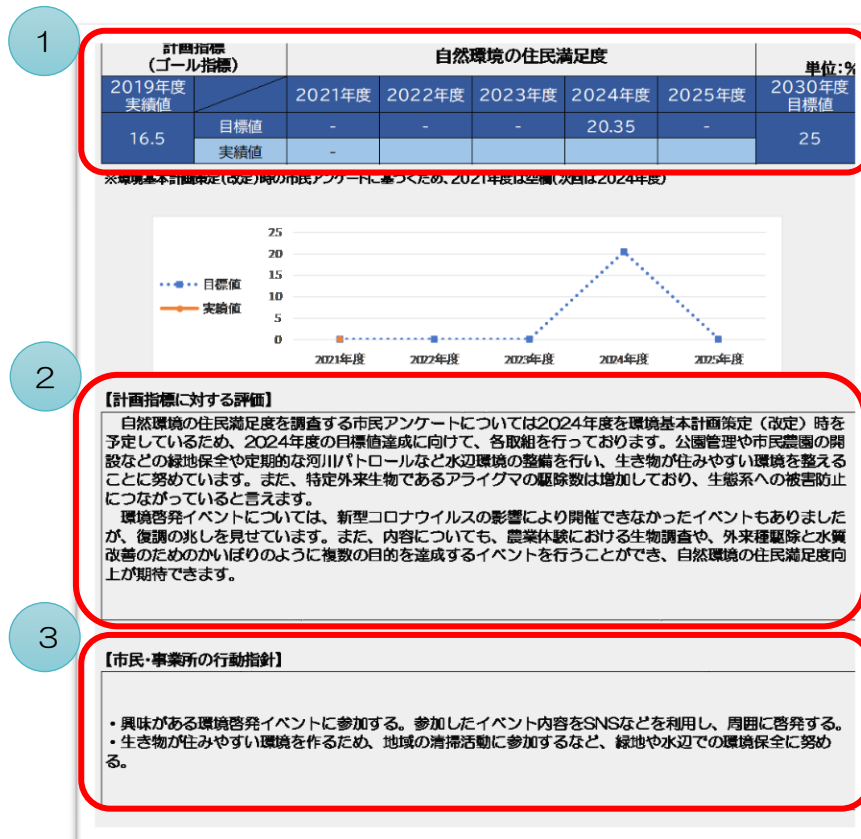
1

| 計画指標（ゴール指標） | | 自然環境の住民満足度 | | | | | 単位:% |
|---|---|---|---|---|---|---|---|
| 2019年度実績値 | | 2021年度 | 2022年度 | 2023年度 | 2024年度 | 2025年度 | 2030年度目標値 |
| 16.5 | 目標値 | - | - | - | 20.35 | - | 25 |
| | 実績値 | - | | | | | |

※環境基本計画策定（改定）時の市民アンケートに基づくため、2021年度は空欄（次回は2024年度）

25
20
15
10
5
0
2021年度 2022年度 2023年度 2024年度 2025年度
目標値
実績値

2

【計画指標に対する評価】
自然環境の住民満足度を調査する市民アンケートについては2024年度を環境基本計画策定（改定）時を予定しているため、2024年度の目標値達成に向けて、各取組を行っております。公園管理や市民農園の開設などの緑地保全や定期的な河川パトロールなど水辺環境の整備を行い、生き物が住みやすい環境を整えることに努めています。また、特定外来生物であるアライグマの駆除数は増加しており、生態系への被害防止につながっていると言えます。
環境啓発イベントについては、新型コロナウイルスの影響により開催できなかったイベントもありましたが、復調の兆しを見せています。また、内容についても、農業体験における生物調査や、外来種駆除と水質改善のためのかいぼりのように複数の目的を達成するイベントを行うことができ、自然環境の住民満足度向上が期待できます。

3

【市民・事業所の行動指針】
・興味がある環境啓発イベントに参加する。参加したイベント内容をSNSなどを利用し、周囲に啓発する。
・生き物が住みやすい環境を作るため、地域の清掃活動に参加するなど、緑地や水辺での環境保全に努める。